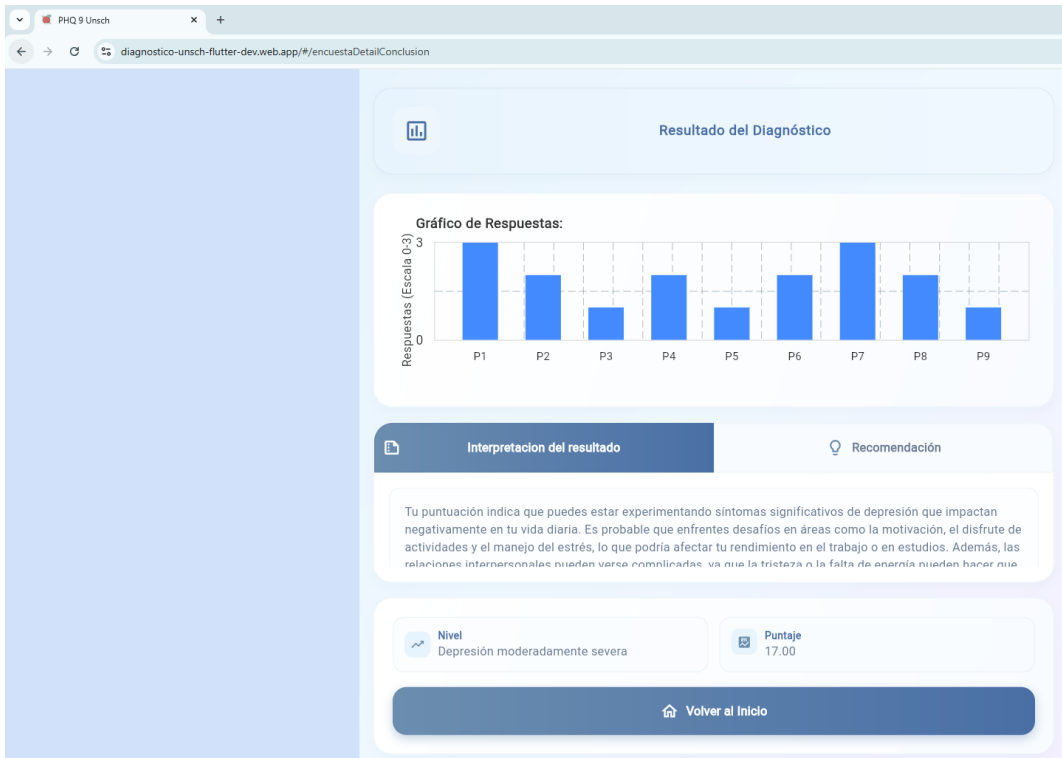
PHQ 9 Unsch ×
+
diagnostico-unsch-flutter-dev.web.app/#/encuestaDetailConclusion

Resultado del Diagnóstico

Gráfico de Respuestas:
Respuestas (Escala 0-3)
3
0
P1 P2 P3 P4 P5 P6 P7 P8 P9

Interpretacion del resultado
Recomendación

Tu puntuación indica que puedes estar experimentando síntomas significativos de depresión que impactan negativamente en tu vida diaria. Es probable que enfrentes desafíos en áreas como la motivación, el disfrute de actividades y el manejo del estrés, lo que podría afectar tu rendimiento en el trabajo o en estudios. Además, las relaciones interpersonales pueden verse complicadas, ya que la tristeza o la falta de energía pueden hacer que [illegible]

Nivel
Depresión moderadamente severa

Puntaje
17.00

Volver al Inicio